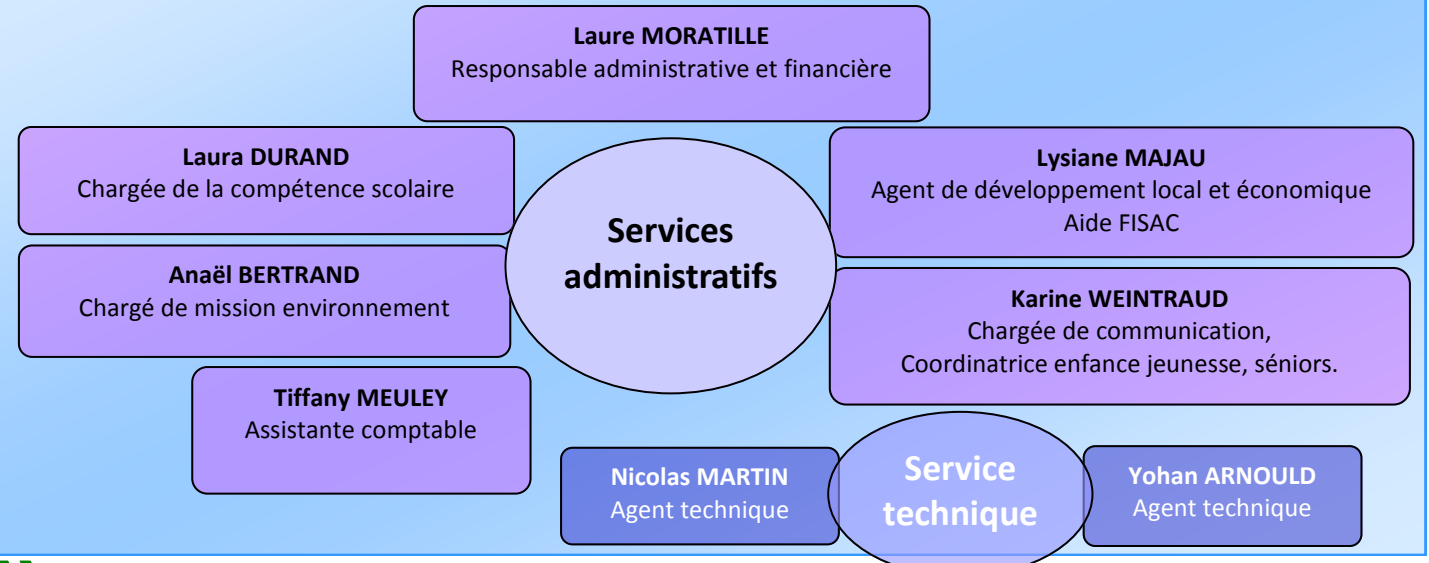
**Laure MORATILLE**
Responsable administrative et financière

**Laura DURAND**
Chargée de la compétence scolaire

**Services administratifs**

**Lysiane MAJAU**
Agent de développement local et économique
Aide FISAC

**Anaël BERTRAND**
Chargé de mission environnement

**Karine WEINTRAUD**
Chargée de communication,
Coordinatrice enfance jeunesse, séniors.

**Tiffany MEULEY**
Assistante comptable

**Nicolas MARTIN**
Agent technique

**Service technique**

**Yohan ARNOULD**
Agent technique